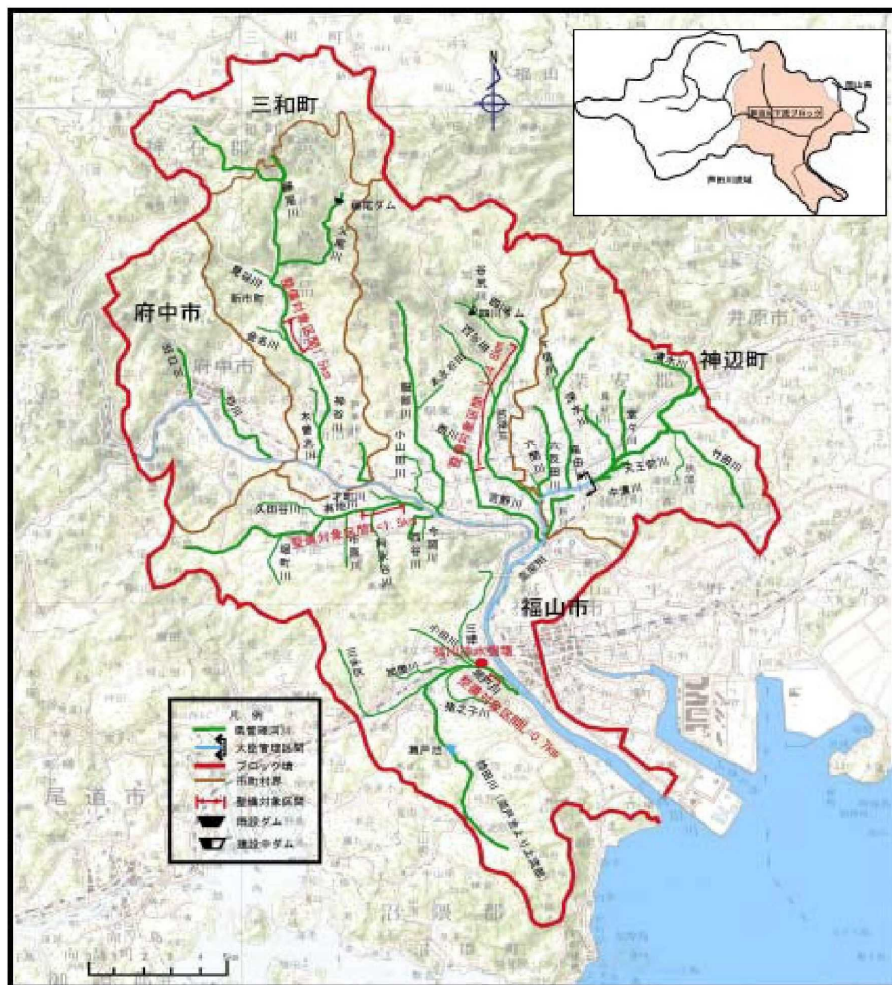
三和町

府中市

神辺町

福山市

尾道市

N

芦田川流域

凡例
県管理河川
大臣管理区間
ブロック境
市町村界
整備対象区間
既設ダム
建設中ダム

整備対象区間 L=1.5km

整備対象区間 L=0.7km

福川排水機場

井原市

八田原ダム

瀬戸川

服部川

御調川

有地川

加茂川

高屋川

小田川

三谷川

矢川

0 1 2 3 4 5km